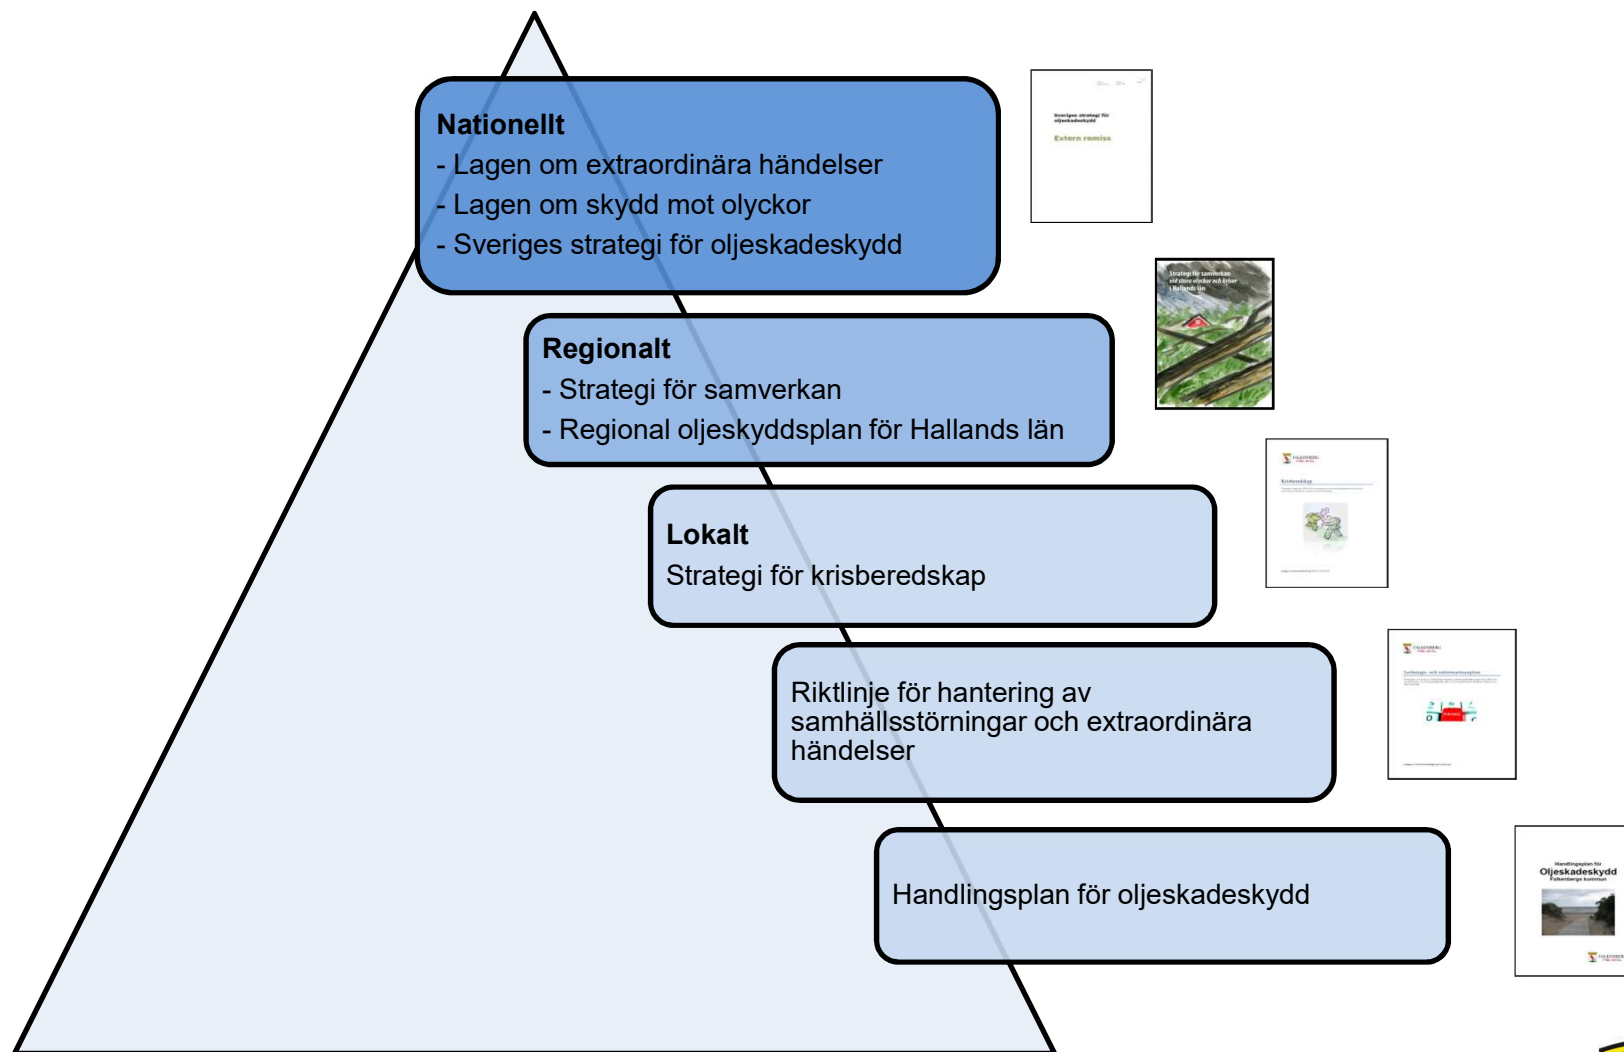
**Nationellt**
- Lagen om extraordinära händelser
- Lagen om skydd mot olyckor
- Sveriges strategi för oljeskadeskydd

Sveriges strategi för oljeskadeskydd
Extern remiss

**Regionalt**
- Strategi för samverkan
- Regional oljeskyddsplan för Hallands län

Strategi för samverkan vid stora olyckor och kriser i Hallands län

**Lokalt**
Strategi för krisberedskap

FALKENBERG
Krisberedskap

Riktlinje för hantering av samhällsstörningar och extraordinära händelser

FALKENBERG
Lednings- och informationsplan

Handlingsplan för oljeskadeskydd

Handlingsplan för
Oljeskadeskydd
Falkenbergs kommun
FALKENBERG